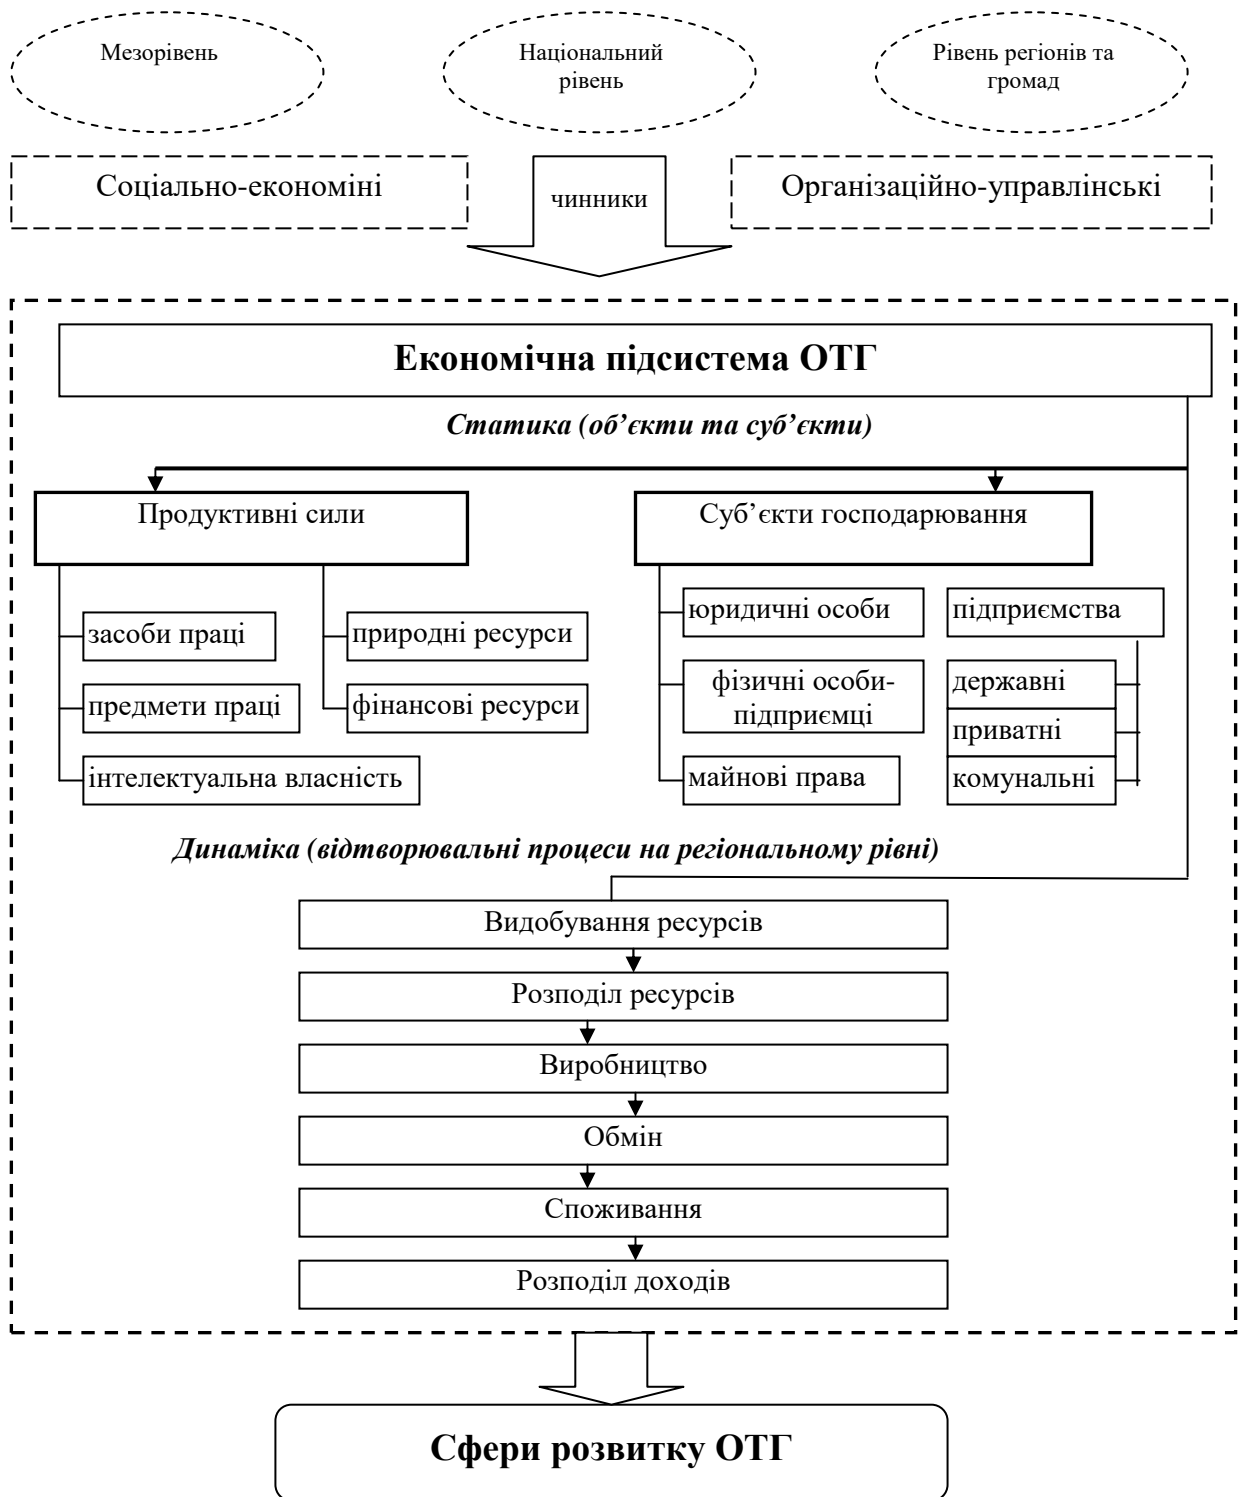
Мезорівень

Національний рівень

Рівень регіонів та громад

Соціально-економіні

чинники

Організаційно-управлінські

Економічна підсистема ОТГ

Статика (об’єкти та суб’єкти)

Продуктивні сили

засоби праці

предмети праці

інтелектуальна власність

природні ресурси

фінансові ресурси

Суб’єкти господарювання

юридичні особи

фізичні особи-підприємці

майнові права

підприємства

державні

приватні

комунальні

Динаміка (відтворювальні процеси на регіональному рівні)

Видобування ресурсів

Розподіл ресурсів

Виробництво

Обмін

Споживання

Розподіл доходів

Сфери розвитку ОТГ